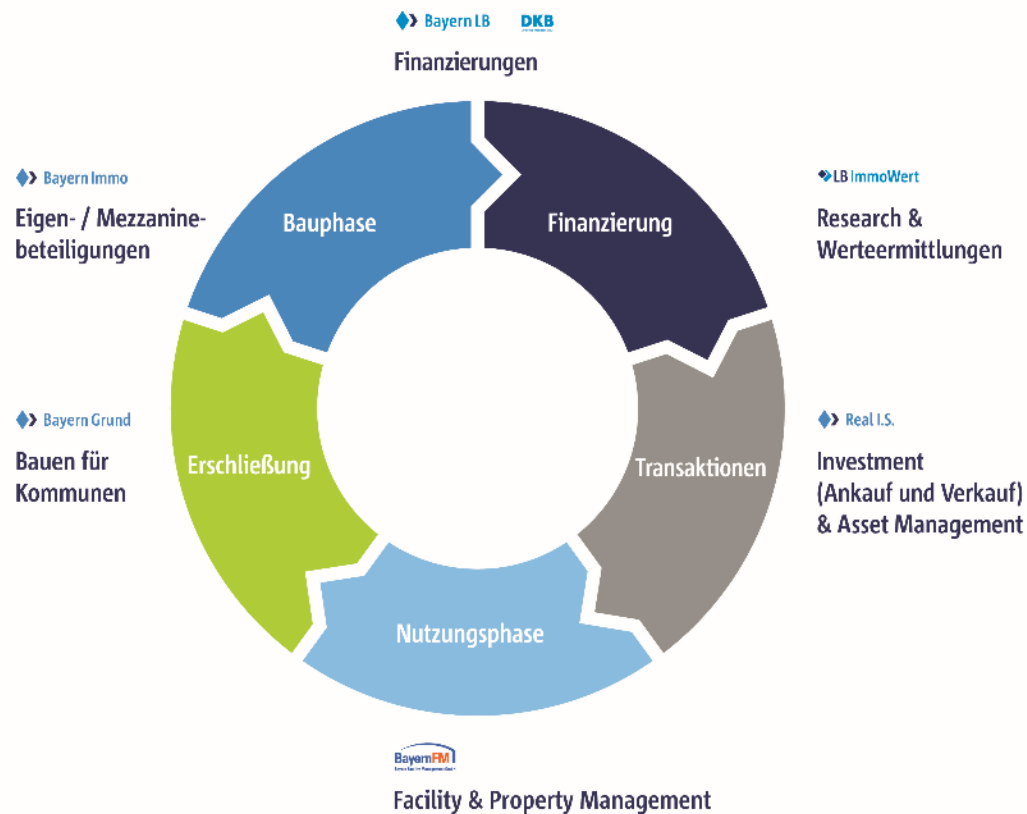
BayernLB DKB

Finanzierungen

BayernImmo

Eigen- / Mezzaninebeteiligungen

LB ImmoWert

Research & Werteermittlungen

Bauphase

Finanzierung

BayernGrund

Bauen für Kommunen

Erschließung

Transaktionen

Real I.S.

Investment (Ankauf und Verkauf) & Asset Management

Nutzungsphase

BayernFM

Facility & Property Management